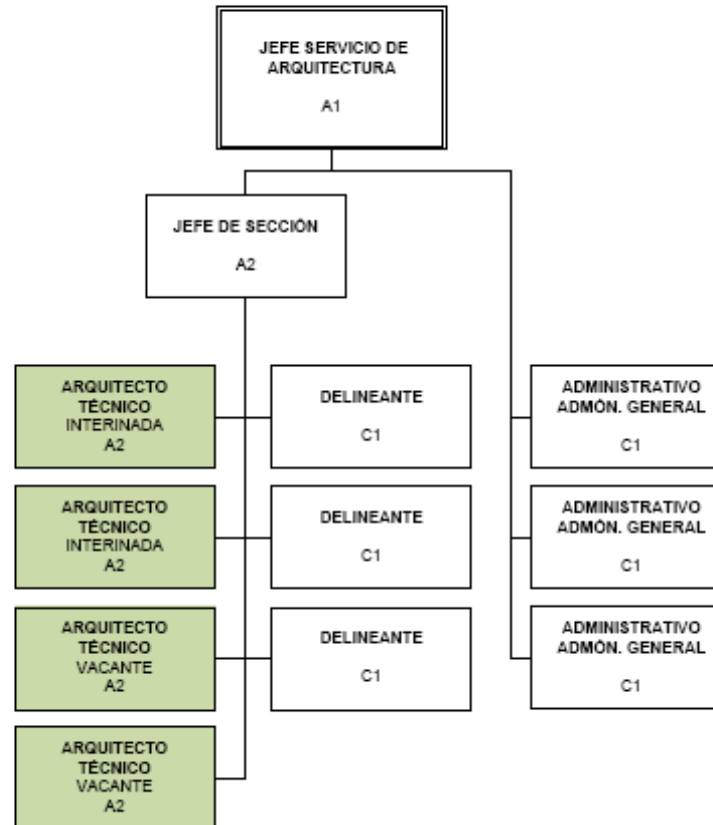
JEFE SERVICIO DE ARQUITECTURA
A1

JEFE DE SECCIÓN
A2

ARQUITECTO TÉCNICO
INTERINADA
A2

DELINEANTE
C1

ADMINISTRATIVO ADMÓN. GENERAL
C1

ARQUITECTO TÉCNICO
INTERINADA
A2

DELINEANTE
C1

ADMINISTRATIVO ADMÓN. GENERAL
C1

ARQUITECTO TÉCNICO
VACANTE
A2

DELINEANTE
C1

ADMINISTRATIVO ADMÓN. GENERAL
C1

ARQUITECTO TÉCNICO
VACANTE
A2